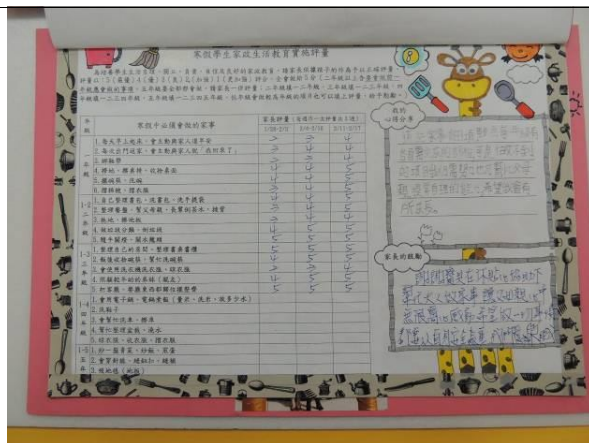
家庭學生家政生活教育實施評量

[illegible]

| 年級 | 家政小幫手做的家事 | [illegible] | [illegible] | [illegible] |
|---|---|---|---|---|
| | 1. 每天早上起床,會主動跟家人道早安 | 4 | 4 | 4 |
| | 2. 吃飯前,會主動跟家人說「我開動了」 | 4 | 4 | 4 |
| | 3. 掃地 | 4 | 4 | 4 |
| | 4. 擦桌子 | 4 | 5 | 5 |
| | 5. 擦碗盤 | 4 | 5 | 5 |
| | 6. 摺衣服 | 4 | 5 | 5 |
| | 1. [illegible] | 4 | 5 | 5 |
| | 2. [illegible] | 4 | 5 | 5 |
| | 3. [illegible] | 4 | 5 | 5 |
| | 4. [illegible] | 4 | 5 | 5 |
| | 5. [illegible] | 4 | 5 | 5 |
| | 6. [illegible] | 4 | 5 | 5 |
| | 1. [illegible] | 4 | 5 | 5 |
| | 2. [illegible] | 4 | 5 | 5 |
| | 3. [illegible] | 4 | 5 | 5 |
| | 4. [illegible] | 4 | 5 | 5 |
| | 5. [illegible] | 4 | 5 | 5 |
| | 1. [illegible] | | | |
| | 2. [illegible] | | | |
| | 3. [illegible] | | | |
| | 4. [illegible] | | | |
| | 5. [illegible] | | | |
| | 1. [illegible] | | | |
| | 2. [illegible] | | | |
| | 3. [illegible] | | | |

我的心得分享

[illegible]

家長的叮嚀

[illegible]